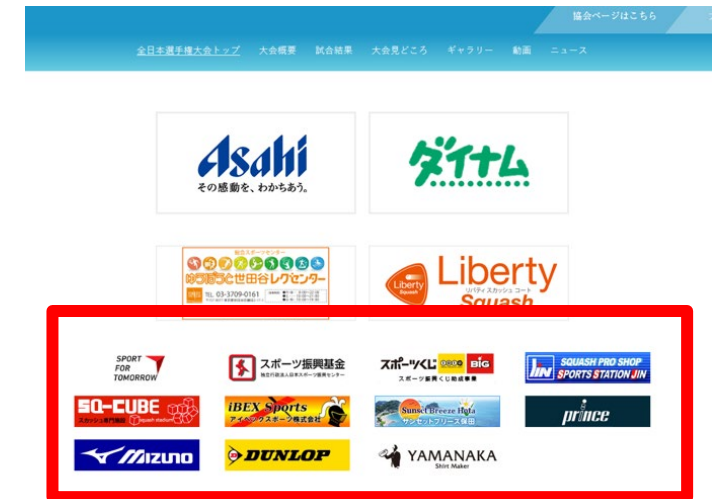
協会ページはこちら

全日本選手権大会トップ 大会概要 試合結果 大会見どころ ギャラリー 動画 ニュース

Asahi
その感動を、わかちあう。

ダイナム

世田谷レクセンター
TEL 03-3709-0161

Liberty
リバティスカッシュコート
Liberty Squash

SPORT FOR TOMORROW

スポーツ振興基金
独立行政法人日本スポーツ振興センター

スポーツくじ toto BIG
スポーツ振興くじ助成事業

SQUASH PRO SHOP SPORTS STATION JIN

SQ-CUBE
スカッシュ専門施設

iBEX Sports
アイベックスポーツ株式会社

Sunset Breeze Hota
サンセットブリーズ保田

prince

Mizuno

DUNLOP

YAMANAKA
Shirt Maker